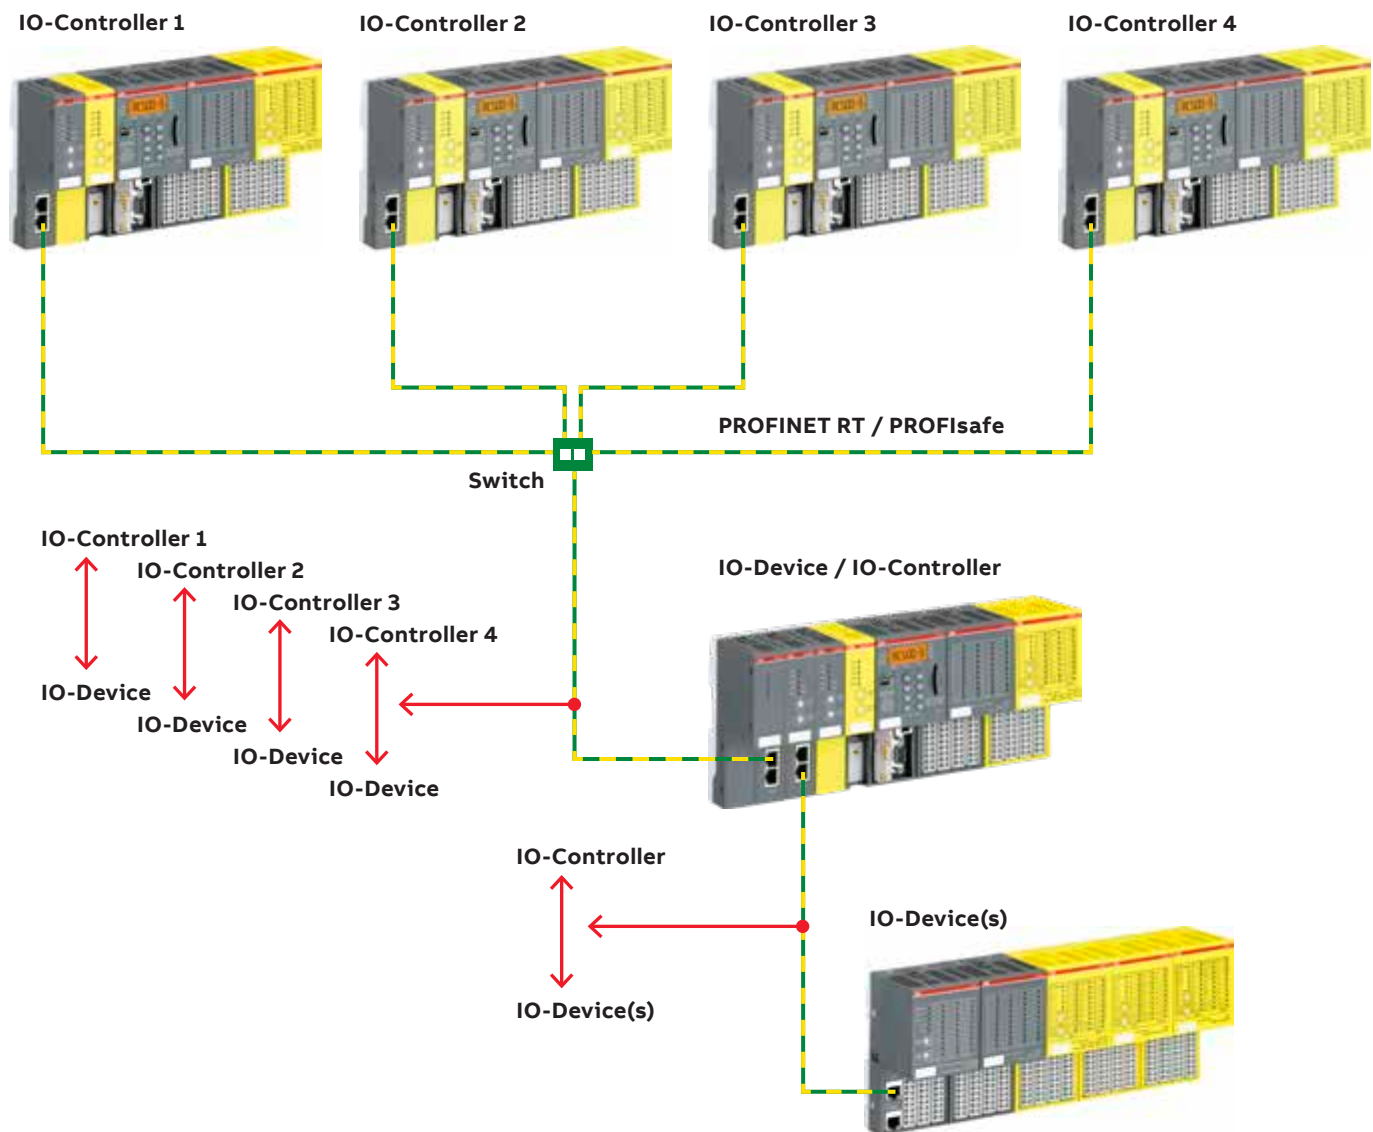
IO-Controller 1
IO-Controller 2
IO-Controller 3
IO-Controller 4

PROFINET RT / PROFIsafe

Switch

IO-Controller 1
IO-Controller 2
IO-Controller 3
IO-Controller 4
IO-Device
IO-Device
IO-Device
IO-Device

IO-Device / IO-Controller

IO-Controller
IO-Device(s)

IO-Device(s)